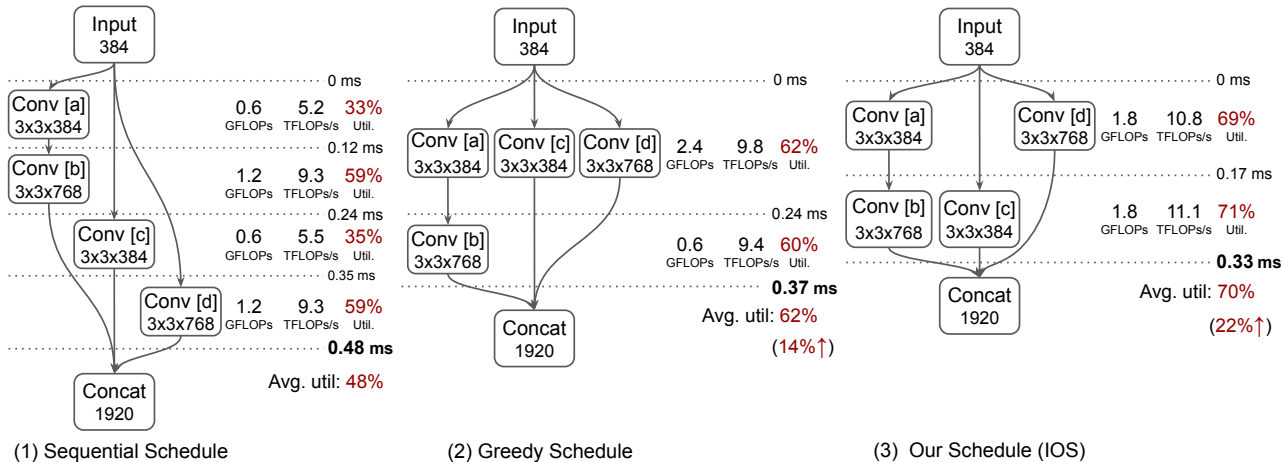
Input
384

0 ms

Conv [a]
3x3x384

0.6 GFLOPs 5.2 TFLOPs/s 33% Util.

0.12 ms

Conv [b]
3x3x768

1.2 GFLOPs 9.3 TFLOPs/s 59% Util.

0.24 ms

Conv [c]
3x3x384

0.6 GFLOPs 5.5 TFLOPs/s 35% Util.

0.35 ms

Conv [d]
3x3x768

1.2 GFLOPs 9.3 TFLOPs/s 59% Util.

0.48 ms

Concat
1920

Avg. util: 48%

(1) Sequential Schedule

Input
384

0 ms

Conv [a]
3x3x384

Conv [c]
3x3x384

Conv [d]
3x3x768

2.4 GFLOPs 9.8 TFLOPs/s 62% Util.

0.24 ms

Conv [b]
3x3x768

0.6 GFLOPs 9.4 TFLOPs/s 60% Util.

0.37 ms

Concat
1920

Avg. util: 62%

(14%↑)

(2) Greedy Schedule

Input
384

0 ms

Conv [a]
3x3x384

Conv [d]
3x3x768

1.8 GFLOPs 10.8 TFLOPs/s 69% Util.

0.17 ms

Conv [b]
3x3x768

Conv [c]
3x3x384

1.8 GFLOPs 11.1 TFLOPs/s 71% Util.

0.33 ms

Concat
1920

Avg. util: 70%

(22%↑)

(3) Our Schedule (IOS)